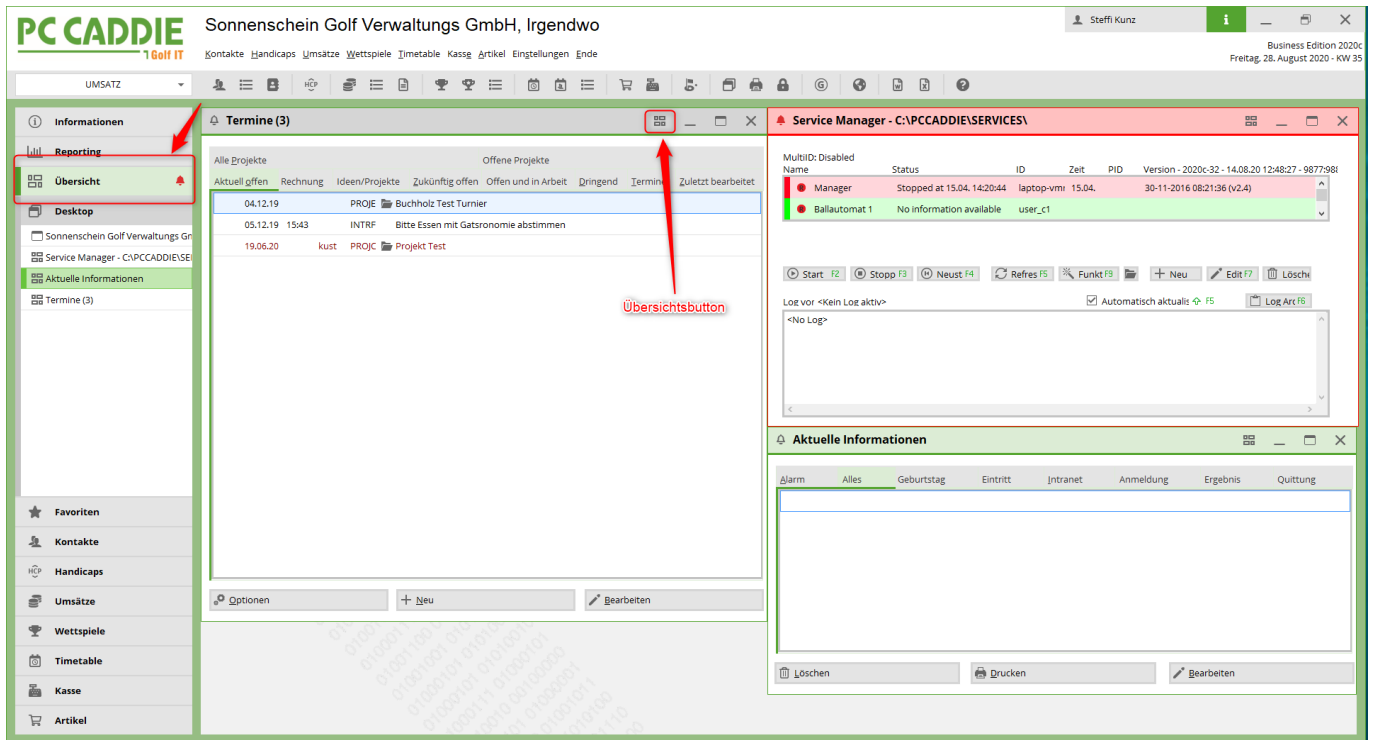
PC CADDIE
Golf IT

Sonnenschein Golf Verwaltungs GmbH, Irgendwo

Kontakte Handicaps Umsätze Wettspiele Timetable Kasse Artikel Einstellungen Ende

Steffi Kunz

Business Edition 2020c
Freitag, 28. August 2020 - KW 35

UMSATZ

Informationen
Reporting
Übersicht
Desktop
Sonnenschein Golf Verwaltungs Gm
Service Manager - C:\PCCADDIE\SE
Aktuelle Informationen
Termine (3)

Favoriten
Kontakte
Handicaps
Umsätze
Wettspiele
Timetable
Kasse
Artikel

Termine (3)

Alle Projekte
Offene Projekte
Aktuell offen | Rechnung | Ideen/Projekte | Zukünftig offen | Offen und in Arbeit | Dringend | Termine | Zuletzt bearbeitet

| 04.12.19 | | | PROJE | Buchholz Test Turnier |
|---|---|---|---|---|
| 05.12.19 | 15:43 | | INTRF | Bitte Essen mit Gatsronomie abstimmen |
| 19.06.20 | | kust | PROJC | Projekt Test |

Übersichtsbutton

Optionen
Neu
Bearbeiten

Service Manager - C:\PCCADDIE\SERVICES\

MultiID: Disabled

| Name | Status | ID | Zeit | PID | Version - 2020c-32 - 14.08.20 12:48:27 - 9877:98 |
|---|---|---|---|---|---|
| Manager | Stopped at 15.04. 14:20:44 | laptop-vm | 15.04. | | 30-11-2016 08:21:36 (v2.4) |
| Ballautomat 1 | No information available | user_c1 | | | |

Start F2 | Stopp F3 | Neust F4 | Refres F5 | Funkt F9 | Neu | Edit F7 | Lösche

Log vor <Kein Log aktiv>
Automatisch aktualis F5
Log Arc F6
<No Log>

Aktuelle Informationen

Alarm | Alles | Geburtstag | Eintritt | Intranet | Anmeldung | Ergebnis | Quittung

Löschen
Drucken
Bearbeiten